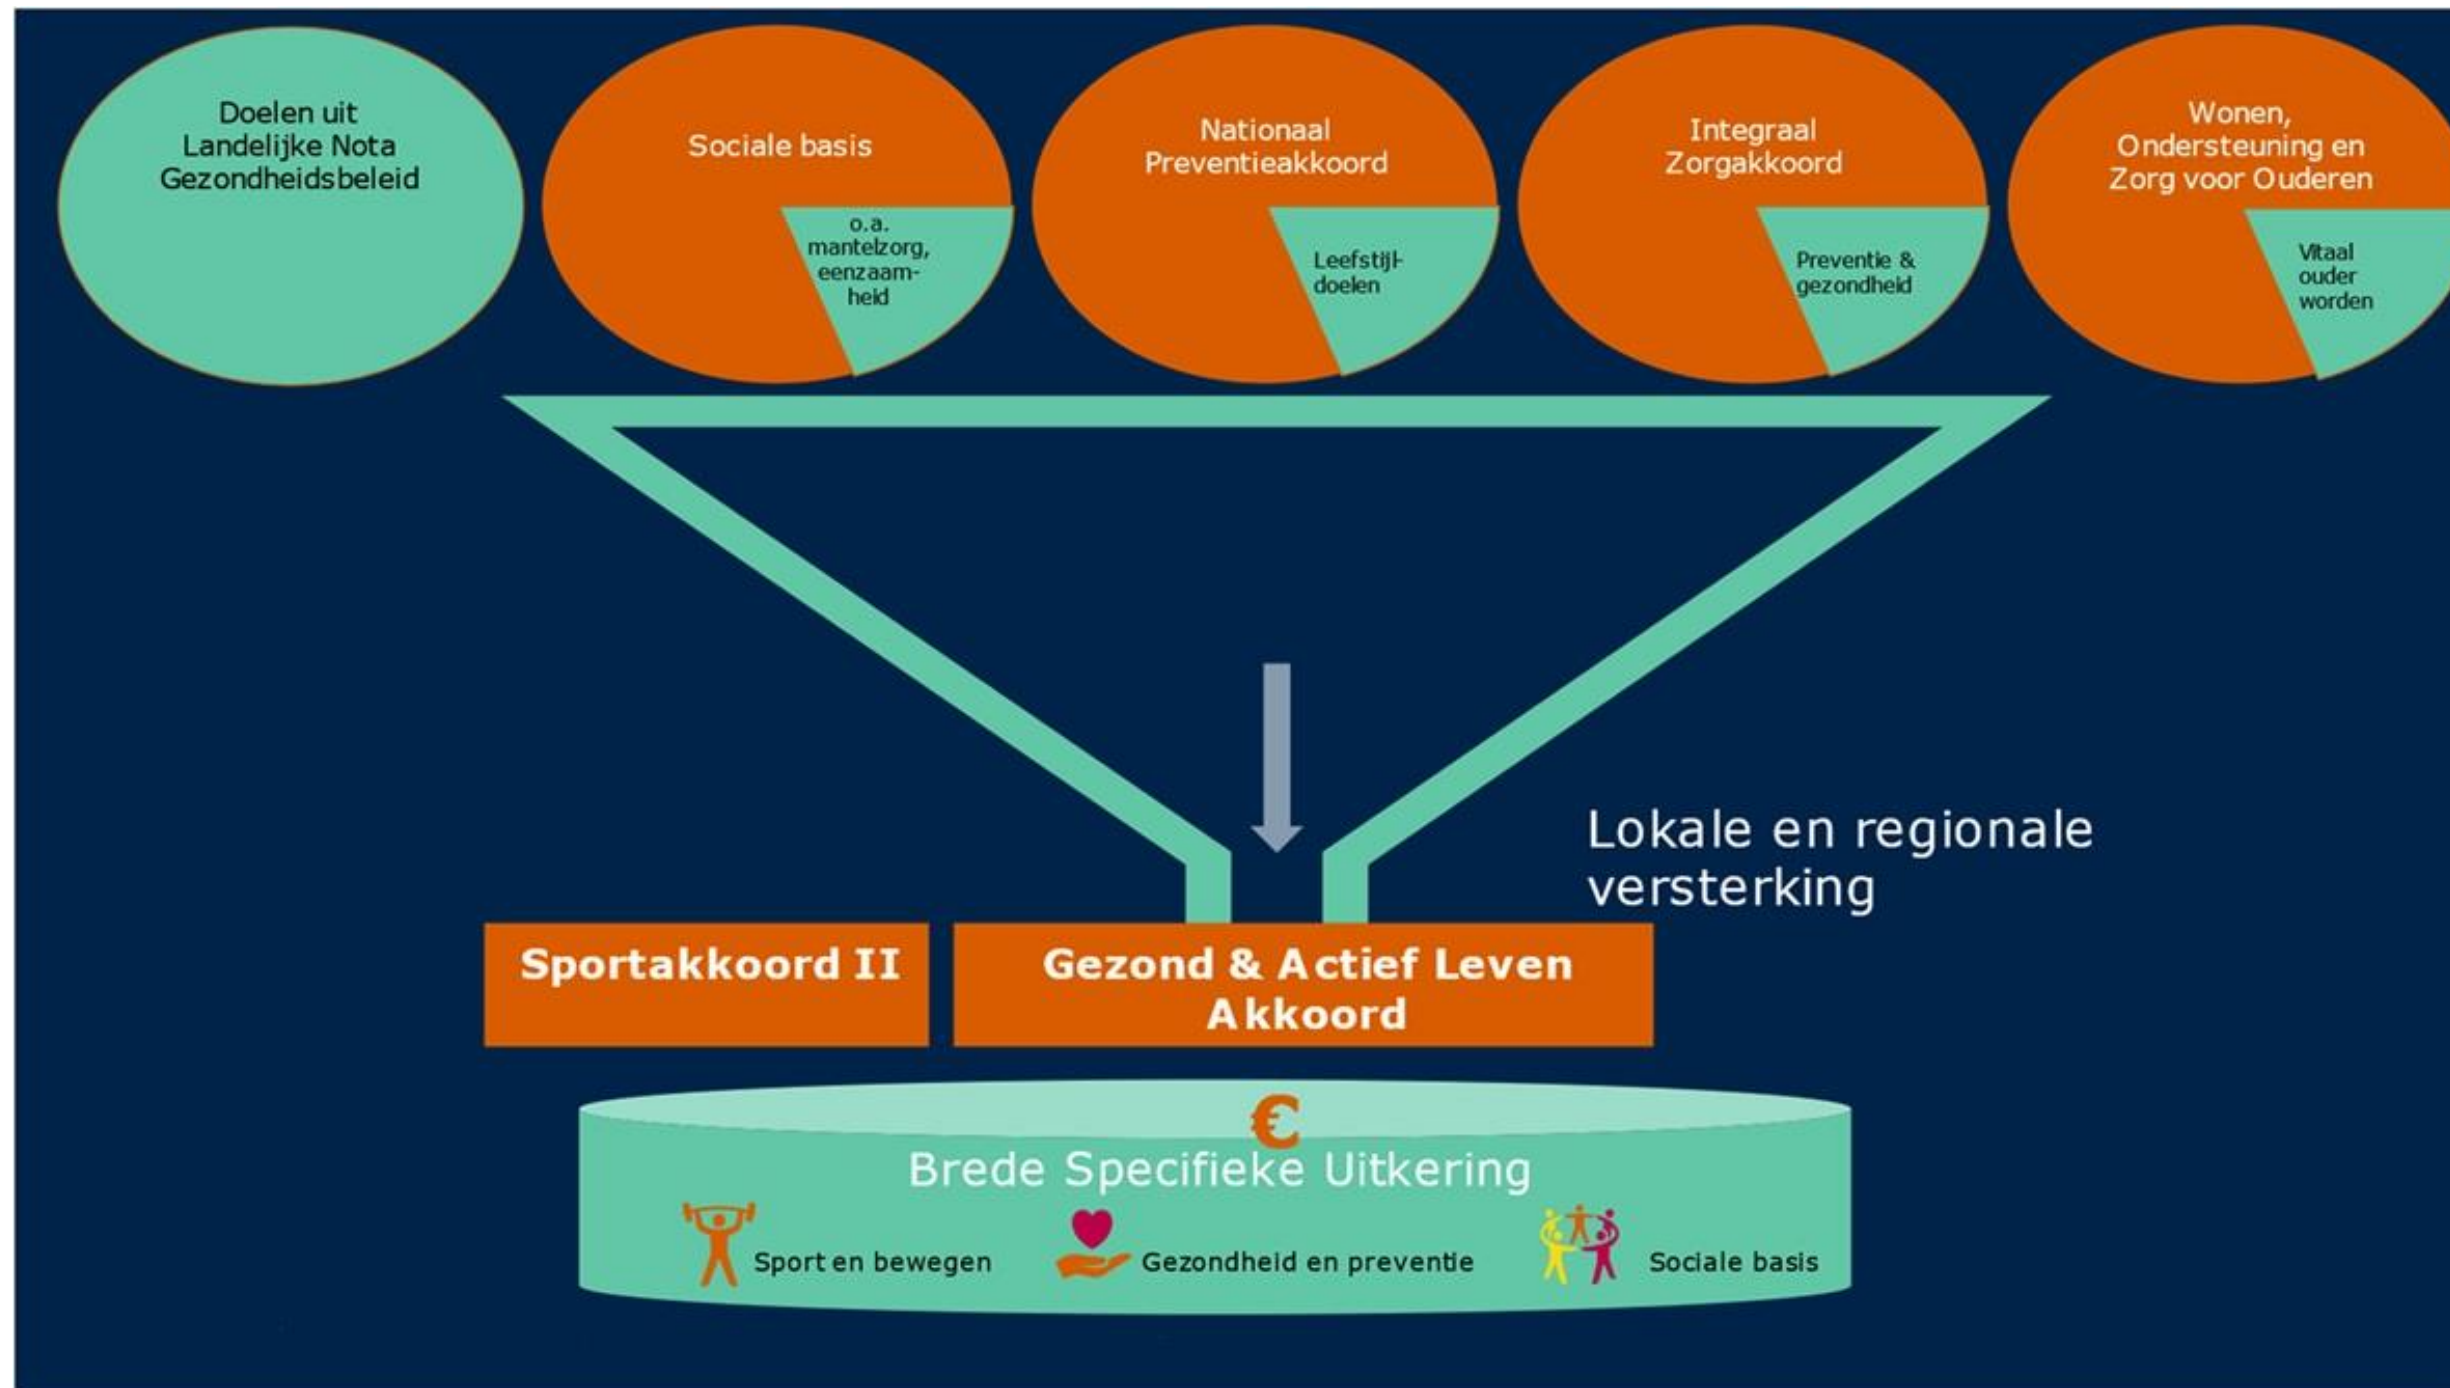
Doelen uit Landelijke Nota Gezondheidsbeleid

Sociale basis

o.a. mantelzorg, eenzaamheid

Nationaal Preventieakkoord

Leefstijldoelen

Integraal Zorgakkoord

Preventie & gezondheid

Wonen, Ondersteuning en Zorg voor Ouderen

Vitaal ouder worden

Lokale en regionale versterking

Sportakkoord II

Gezond & Actief Leven Akkoord

€

Brede Specifieke Uitkering

Sport en bewegen

Gezondheid en preventie

Sociale basis